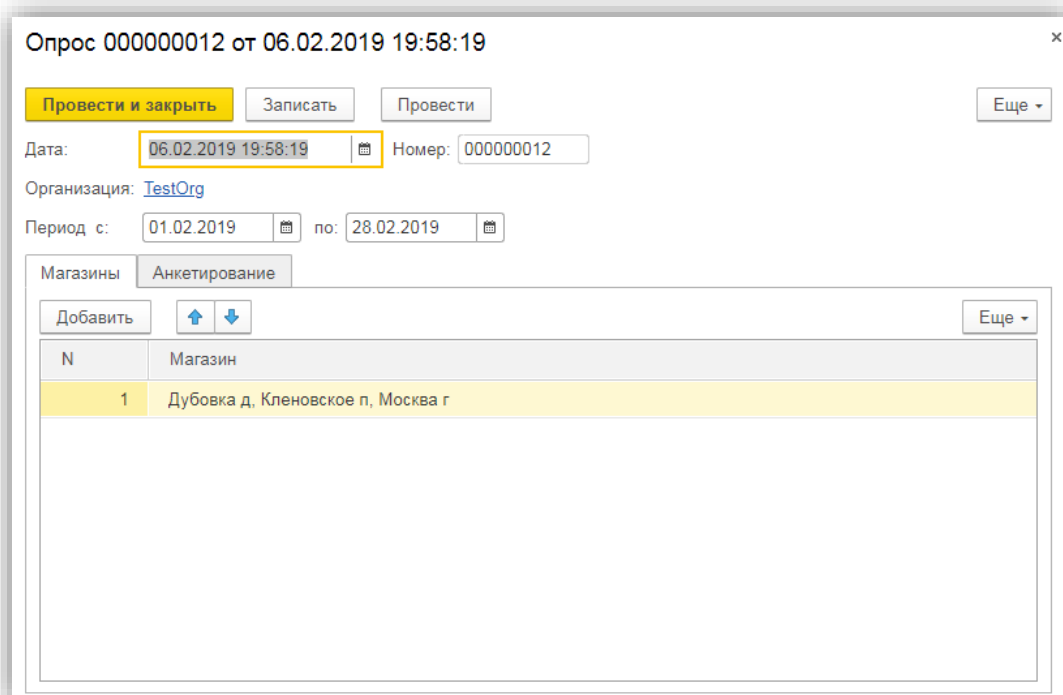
Опрос 000000012 от 06.02.2019 19:58:19

×

Провести и закрыть | Записать | Провести | Еще ▾

Дата: 06.02.2019 19:58:19 Номер: 000000012

Организация: TestOrg

Период с: 01.02.2019 по: 28.02.2019

Магазины | Анкетирование

Добавить | Еще ▾

| N | Магазин |
|---|---|
| 1 | Дубовка д, Кленовское п, Москва г |